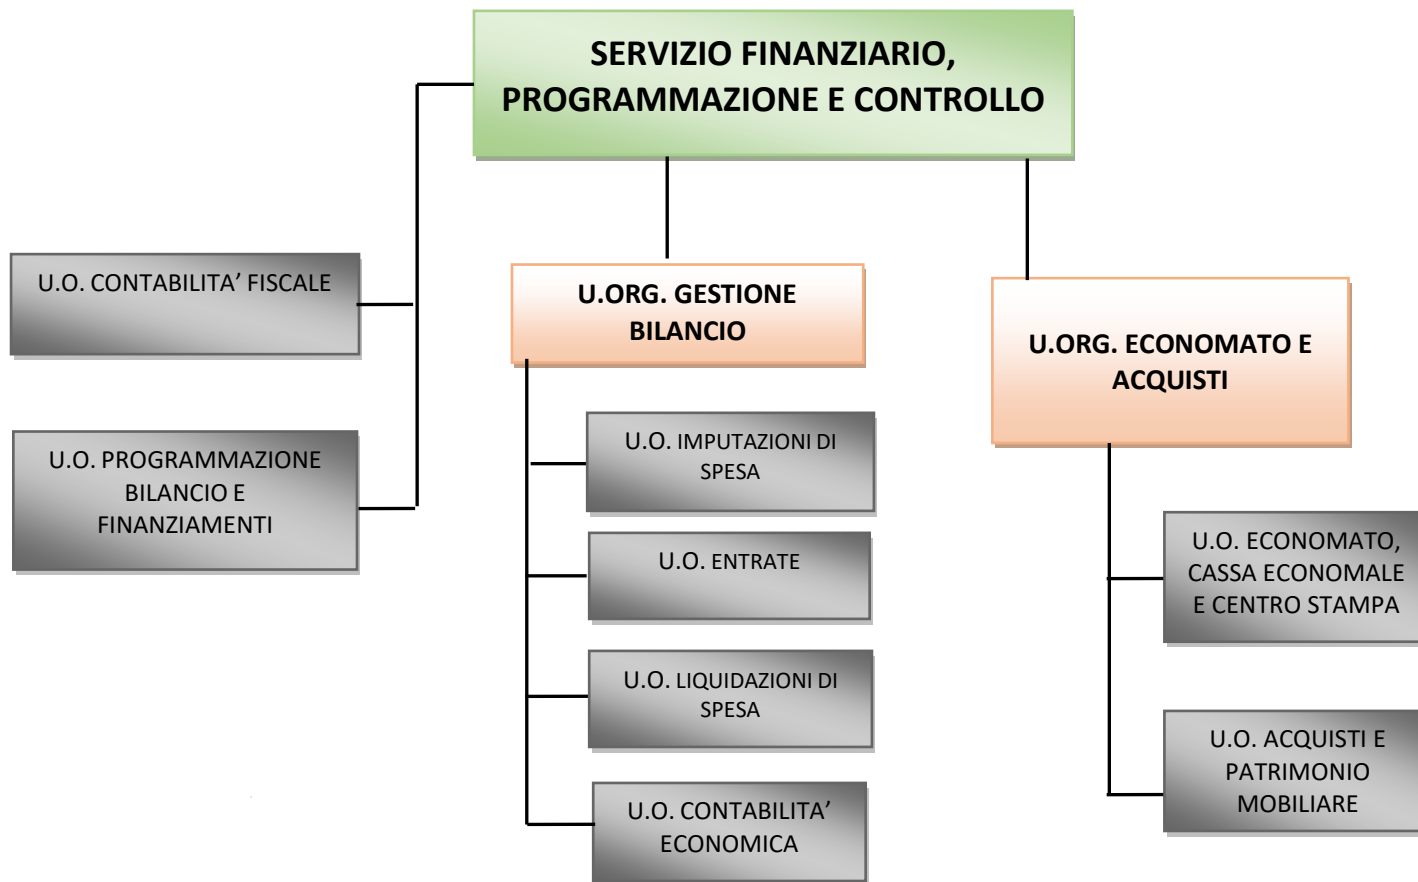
SERVIZIO FINANZIARIO, PROGRAMMAZIONE E CONTROLLO

U.O. CONTABILITA' FISCALE

U.O. PROGRAMMAZIONE BILANCIO E FINANZIAMENTI

U.ORG. GESTIONE BILANCIO

U.O. IMPUTAZIONI DI SPESA

U.O. ENTRATE

U.O. LIQUIDAZIONI DI SPESA

U.O. CONTABILITA' ECONOMICA

U.ORG. ECONOMATO E ACQUISTI

U.O. ECONOMATO, CASSA ECONOMALE E CENTRO STAMPA

U.O. ACQUISTI E PATRIMONIO MOBILIARE